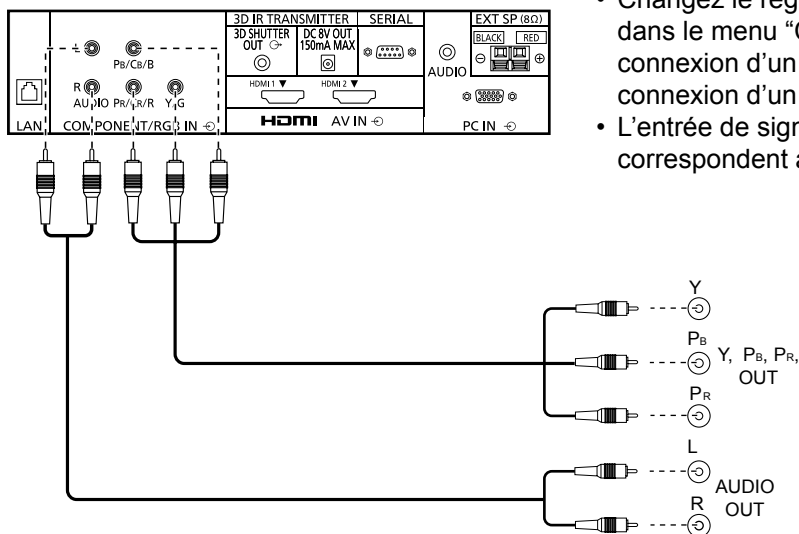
3D IR TRANSMITTER
SERIAL
EXT SP (8Ω)
3D SHUTTER OUT
DC 8V OUT 150mA MAX
BLACK
RED
AUDIO
PB/CB/B
R AUDIO
PR/CR/R
Y/G
HDMI 1
HDMI 2
HDMI AV IN
PC IN
LAN
COMPONENT/RGB IN

• Changez le rég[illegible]
dans le menu "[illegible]
connexion d'un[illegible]
connexion d'un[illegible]
• L'entrée de sign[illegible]
correspondent a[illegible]

Y
PB
Y, PB, PR,
OUT
PR
L
AUDIO
R
OUT